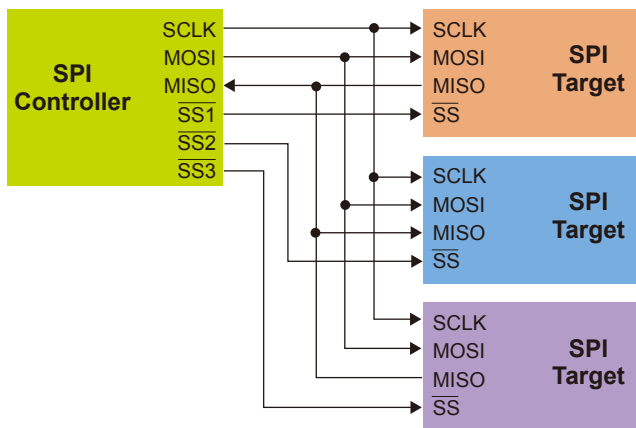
SPI Controller

SCLK
MOSI
MISO
$\overline{SS1}$
$\overline{SS2}$
$\overline{SS3}$

SCLK
MOSI
MISO
$\overline{SS}$

SPI Target

SCLK
MOSI
MISO
$\overline{SS}$

SPI Target

SCLK
MOSI
MISO
$\overline{SS}$

SPI Target